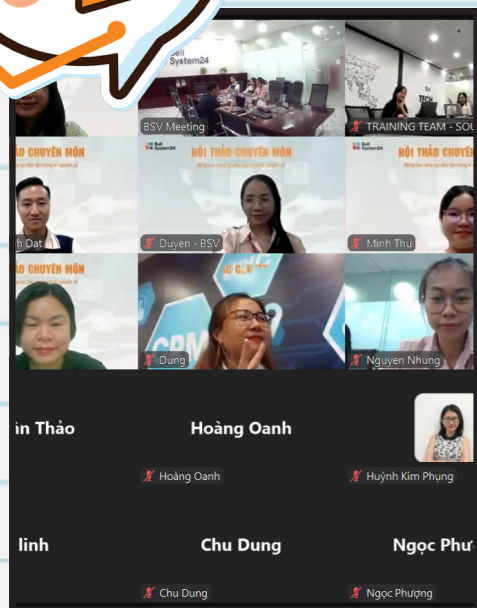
Bell System24

BSV Meeting

TRAINING TEAM - SOU

HỘI THẢO CHUYÊN MÔN

Bell System24

HỘI THẢO CHUYÊN MÔN

Bell System24

HỘI THẢO CHUYÊN

h Dat

Duyen - BSV

Minh Thư

HỘI THẢO CHUYÊN MÔN

CRM

Dung

Nguyen Nhung

in Thảo

Hoàng Oanh

Hoàng Oanh

Huỳnh Kim Phụng

linh

Chu Dung

Ngọc Phư

Chu Dung

Ngọc Phượng